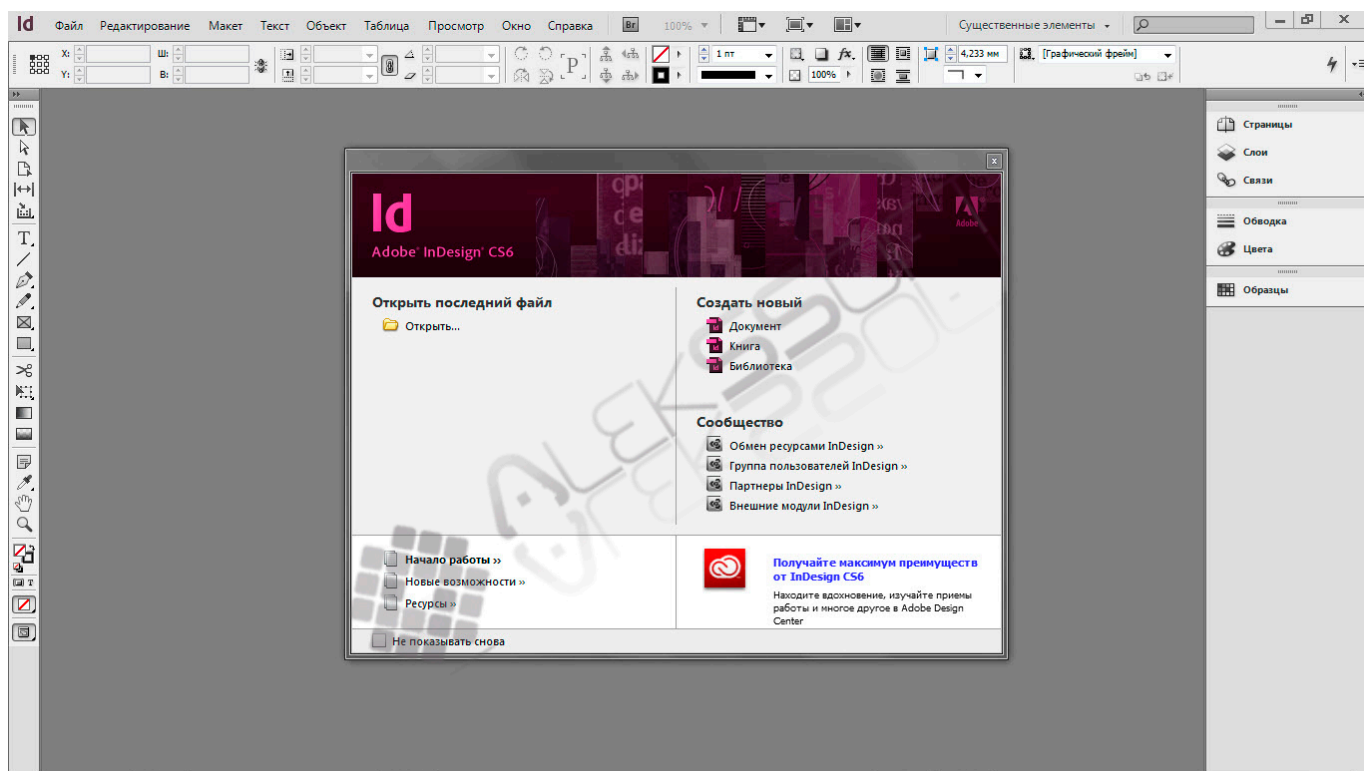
Id Файл Редактирование Макет Текст Объект Таблица Просмотр Окно Справка Br 100% Существенные элементы

X: Y: Ш: В: 1 пт 4,233 мм 100% [Графический фрейм]

Страницы
Слои
Связи
Обводка
Цвета
Образцы

Id
Adobe® InDesign® CS6
Adobe

Открыть последний файл
Открыть...

Создать новый
Документ
Книга
Библиотека

Сообщество
Обмен ресурсами InDesign »
Группа пользователей InDesign »
Партнеры InDesign »
Внешние модули InDesign »

Начало работы »
Новые возможности »
Ресурсы »

Получайте максимум преимуществ от InDesign CS6
Находите вдохновение, изучайте приемы работы и многое другое в Adobe Design Center

Не показывать снова